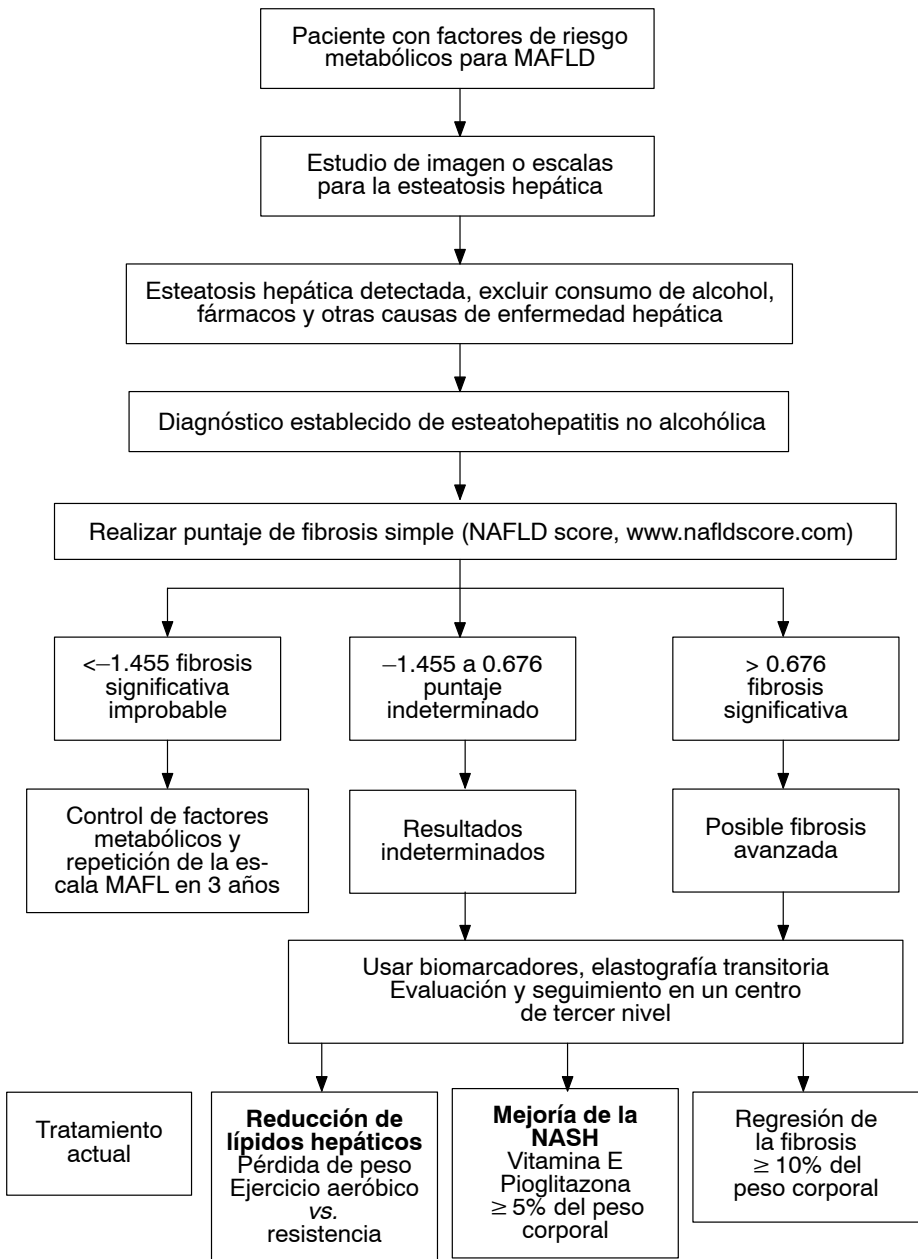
Paciente con factores de riesgo metabólicos para MAFLD

Estudio de imagen o escalas para la esteatosis hepática

Esteatosis hepática detectada, excluir consumo de alcohol, fármacos y otras causas de enfermedad hepática

Diagnóstico establecido de esteatohepatitis no alcohólica

Realizar puntaje de fibrosis simple (NAFLD score, www.nafldscore.com)

<–1.455 fibrosis significativa improbable

–1.455 a 0.676 puntaje indeterminado

> 0.676 fibrosis significativa

Control de factores metabólicos y repetición de la escala MAFL en 3 años

Resultados indeterminados

Posible fibrosis avanzada

Usar biomarcadores, elastografía transitoria Evaluación y seguimiento en un centro de tercer nivel

Tratamiento actual

**Reducción de lípidos hepáticos** Pérdida de peso Ejercicio aeróbico *vs.* resistencia

**Mejoría de la NASH** Vitamina E Pioglitazona $\geq$ 5% del peso corporal

Regresión de la fibrosis $\geq$ 10% del peso corporal